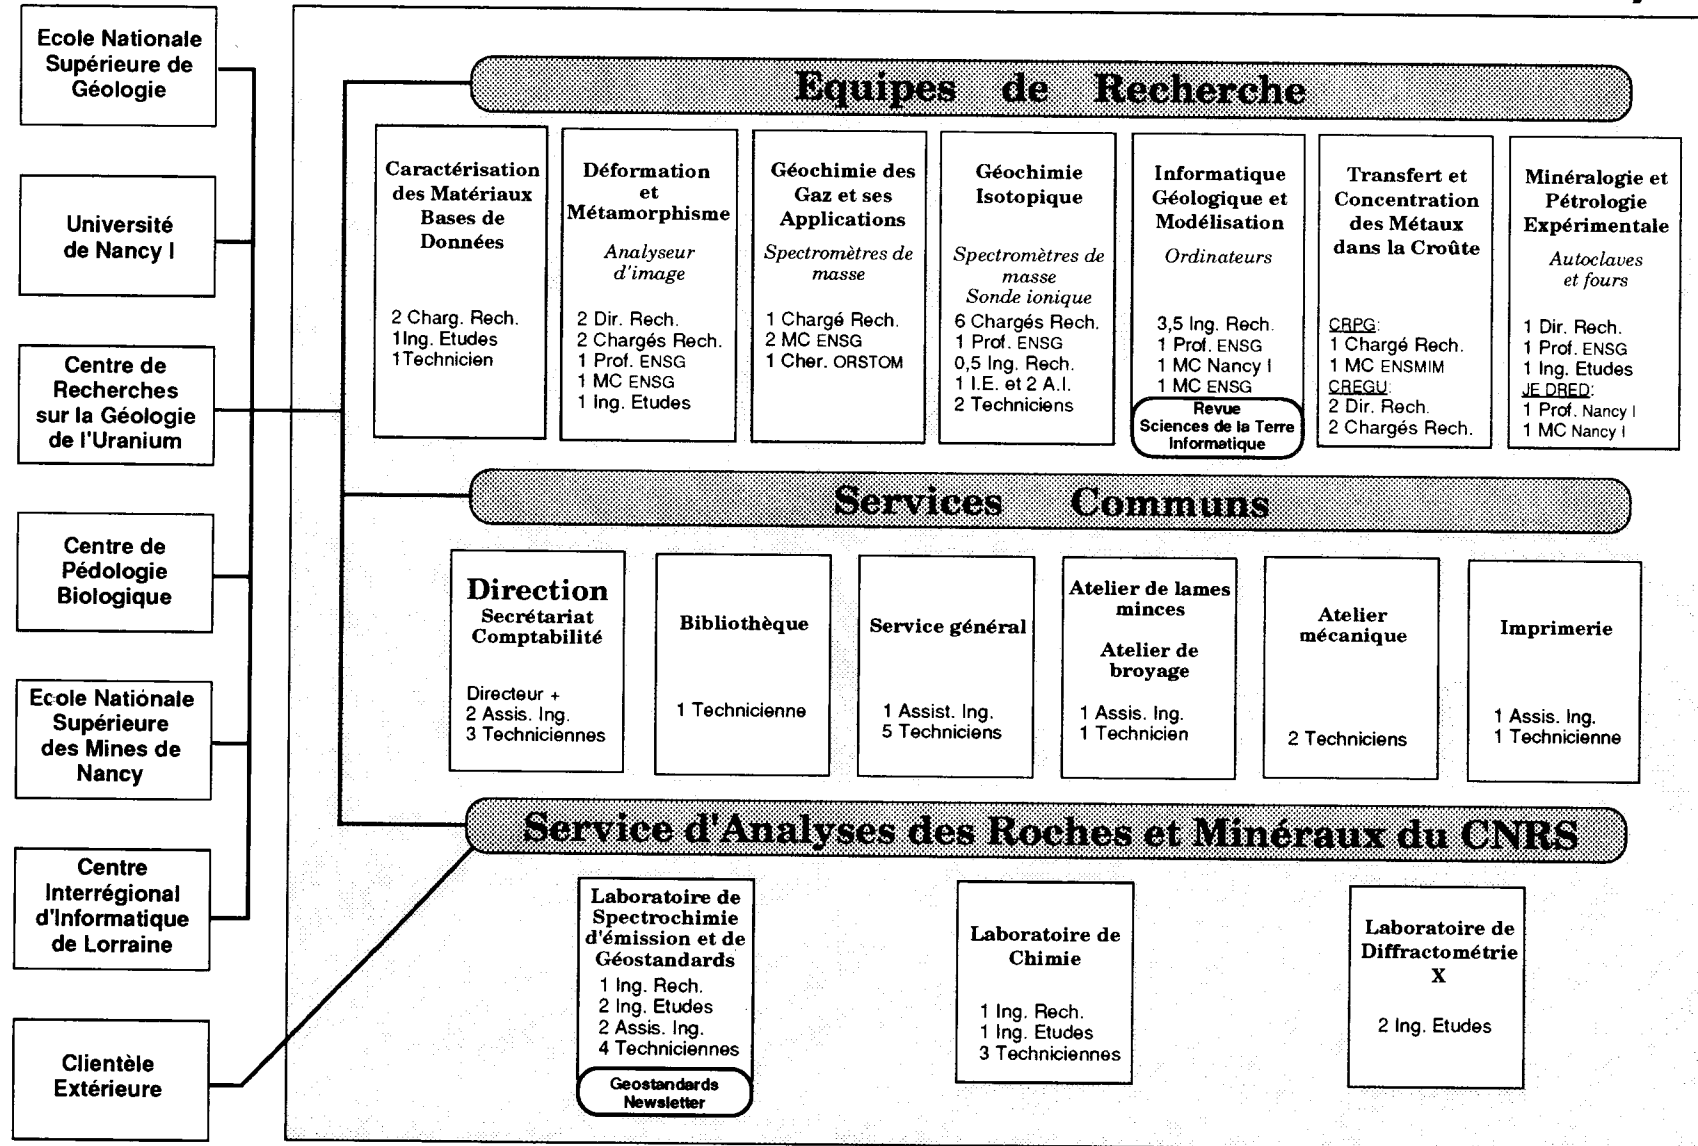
Ecole Nationale Supérieure de Géologie

Université de Nancy I

Centre de Recherches sur la Géologie de l'Uranium

Centre de Pédologie Biologique

Ecole Nationale Supérieure des Mines de Nancy

Centre Interrégional d'Informatique de Lorraine

Clientèle Extérieure

Equipes de Recherche

Caractérisation des Matériaux Bases de Données

2 Charg. Rech.
1Ing. Etudes
1Technicien

Déformation et Métamorphisme

Analyseur d'image

2 Dir. Rech.
2 Chargés Rech.
1 Prof. ENSG
1 MC ENSG
1 Ing. Etudes

Géochimie des Gaz et ses Applications

Spectromètres de masse

1 Chargé Rech.
2 MC ENSG
1 Cher. ORSTOM

Géochimie Isotopique

Spectromètres de masse
Sonde ionique

6 Chargés Rech.
1 Prof. ENSG
0,5 Ing. Rech.
1 I.E. et 2 A.I.
2 Techniciens

Informatique Géologique et Modélisation

Ordinateurs

3,5 Ing. Rech.
1 Prof. ENSG
1 MC Nancy I
1 MC ENSG

Revue Sciences de la Terre Informatique

Transfert et Concentration des Métaux dans la Croûte

CRPG:
1 Chargé Rech.
1 MC ENSMIM
CREGU:
2 Dir. Rech.
2 Chargés Rech.

Minéralogie et Pétrologie Expérimentale

Autoclaves et fours

1 Dir. Rech.
1 Prof. ENSG
1 Ing. Etudes
JE DRED:
1 Prof. Nancy I
1 MC Nancy I

Services Communs

Direction
Secrétariat Comptabilité

Directeur +
2 Assis. Ing.
3 Techniciennes

Bibliothèque

1 Technicienne

Service général

1 Assist. Ing.
5 Techniciens

Atelier de lames minces

Atelier de broyage

1 Assis. Ing.
1 Technicien

Atelier mécanique

2 Techniciens

Imprimerie

1 Assis. Ing.
1 Technicienne

Service d'Analyses des Roches et Minéraux du CNRS

Laboratoire de Spectrochimie d'émission et de Géostandards
1 Ing. Rech.
2 Ing. Etudes
2 Assis. Ing.
4 Techniciennes

Geostandards Newsletter

Laboratoire de Chimie

1 Ing. Rech.
1 Ing. Etudes
3 Techniciennes

Laboratoire de Diffractométrie X

2 Ing. Etudes